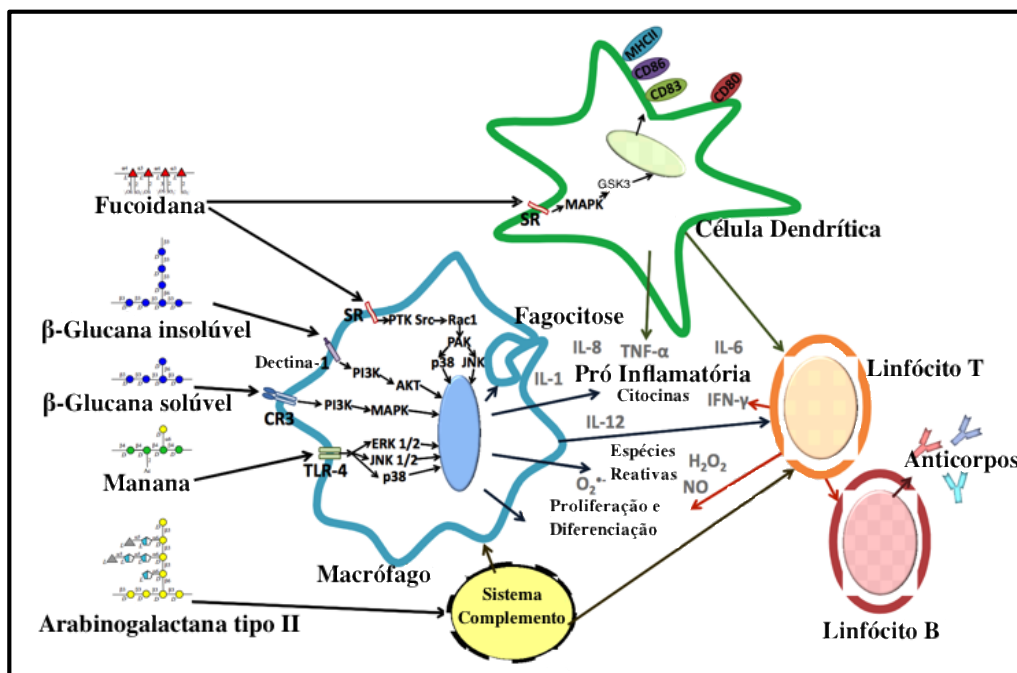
MHCII
CD86
CD83
CD80
GSK3
SR
MAPK
Célula Dendrítica
Fucoidana
β-Glucana insolúvel
β-Glucana solúvel
Manana
Arabinogalactana tipo II
SR
PTK Src
Rac1
PAK
p38
JNK
Dectina-1
PI3K
AKT
CR3
PI3K
MAPK
TLR-4
ERK 1/2
JNK 1/2
p38
Fagocitose
IL-8
TNF-α
IL-6
IL-1
Pró Inflamatória
Citocinas
IFN-γ
IL-12
Linfócito T
Espécies Reativas
$O_2^{\bullet-}$
$H_2O_2$
NO
Proliferação e Diferenciação
Anticorpos
Macrófago
Sistema Complemento
Linfócito B